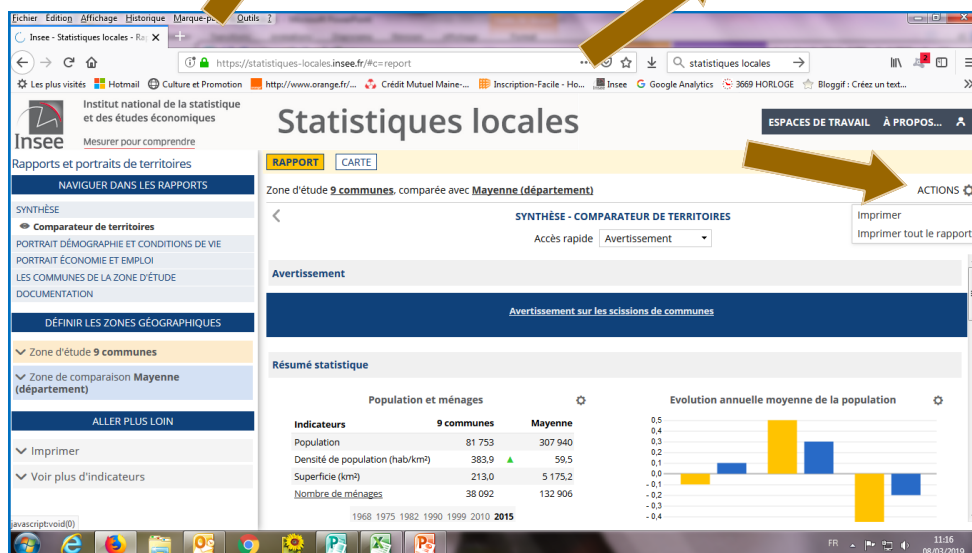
Fichier Édition Affichage Historique Marque-p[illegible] Outils ?

Insee - Statistiques locales - Ra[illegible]

https://statistiques-locales.insee.fr/#c=report

statistiques locales

Les plus visités Hotmail Culture et Promotion http://www.orange.fr/... Crédit Mutuel Maine-... Inscription-Facile - Ho... Insee Google Analytics 3669 HORLOGE Bloggif : Créez un text...

Institut national de la statistique et des études économiques

Insee

Mesurer pour comprendre

Statistiques locales

ESPACES DE TRAVAIL À PROPOS...

Rapports et portraits de territoires

NAVIGUER DANS LES RAPPORTS

SYNTHÈSE

Comparateur de territoires

PORTRAIT DÉMOGRAPHIE ET CONDITIONS DE VIE

PORTRAIT ÉCONOMIE ET EMPLOI

LES COMMUNES DE LA ZONE D'ÉTUDE

DOCUMENTATION

DÉFINIR LES ZONES GÉOGRAPHIQUES

Zone d'étude 9 communes

Zone de comparaison Mayenne (département)

ALLER PLUS LOIN

Imprimer

Voir plus d'indicateurs

javascript:void(0)

RAPPORT CARTE

Zone d'étude 9 communes, comparée avec Mayenne (département)

ACTIONS

Imprimer

Imprimer tout le rapport

SYNTHÈSE - COMPARATEUR DE TERRITOIRES

Accès rapide Avertissement

Avertissement

Avertissement sur les scissions de communes

Résumé statistique

Population et ménages

| Indicateurs | 9 communes | Mayenne |
|---|---|---|
| Population | 81 753 | 307 940 |
| Densité de population (hab/km²) | 383,9 | 59,5 |
| Superficie (km²) | 213,0 | 5 175,2 |
| Nombre de ménages | 38 092 | 132 906 |

1968 1975 1982 1990 1999 2010 2015

Evolution annuelle moyenne de la population

0,5 0,4 0,3 0,2 0,1 0,0 - 0,1 - 0,2 - 0,3 - 0,4

FR 11:16 08/03/2019